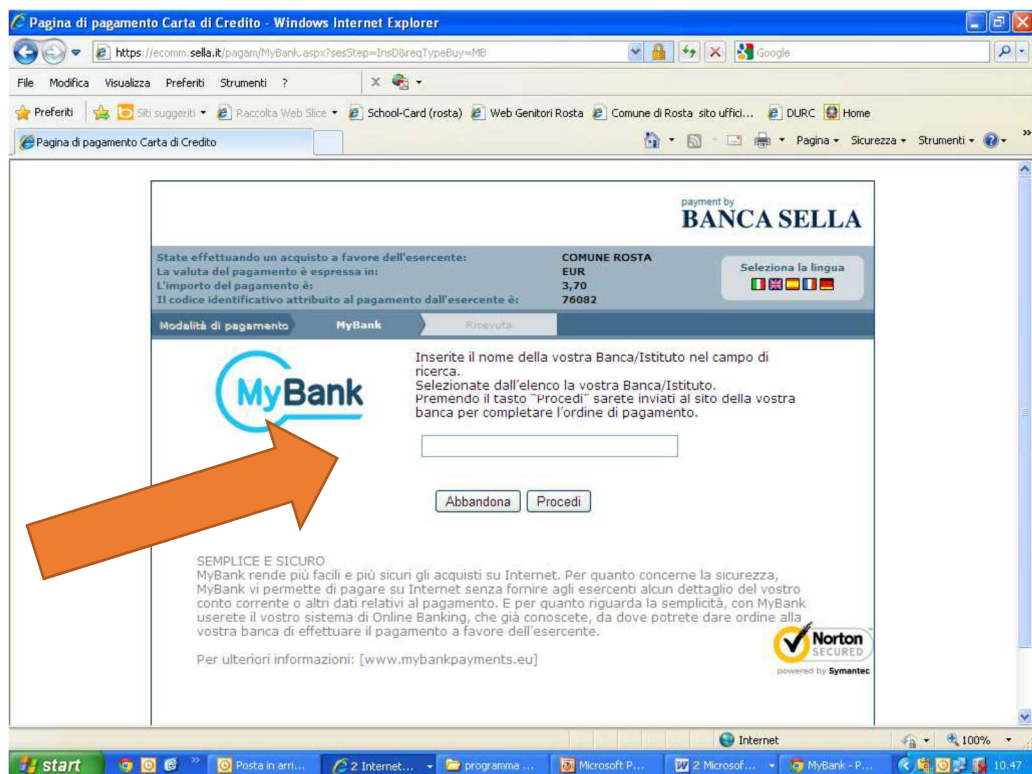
Pagina di pagamento Carta di Credito - Windows Internet Explorer

https://ecomm.sella.it/pagam/MyBank.aspx?sesStep=InsDi&reqTypeBuy=MB

Google

File Modifica Visualizza Preferiti Strumenti ?

Preferiti | Siti suggeriti ▾ | Raccolta Web Slice ▾ | School-Card (rosta) | Web Genitori Rosta | Comune di Rosta sito uffici... | DURC | Home

Pagina di pagamento Carta di Credito

Pagina ▾ Sicurezza ▾ Strumenti ▾

payment by
BANCA SELLA

State effettuando un acquisto a favore dell'esercente: COMUNE ROSTA
La valuta del pagamento è espressa in: EUR
L'importo del pagamento è: 3,70
Il codice identificativo attribuito al pagamento dall'esercente è: 76082

Seleziona la lingua

Modalità di pagamento | MyBank | Ricevuta

MyBank

Inserite il nome della vostra Banca/Istituto nel campo di ricerca.
Selezionate dall'elenco la vostra Banca/Istituto.
Premendo il tasto "Procedi" sarete inviati al sito della vostra banca per completare l'ordine di pagamento.

Abbandona Procedi

SEMPLICE E SICURO
MyBank rende più facili e più sicuri gli acquisti su Internet. Per quanto concerne la sicurezza, MyBank vi permette di pagare su Internet senza fornire agli esercenti alcun dettaglio del vostro conto corrente o altri dati relativi al pagamento. E per quanto riguarda la semplicità, con MyBank userete il vostro sistema di Online Banking, che già conoscete, da dove potrete dare ordine alla vostra banca di effettuare il pagamento a favore dell'esercente.

Per ulteriori informazioni: [www.mybankpayments.eu]

Norton SECURED
powered by Symantec

Internet | 100%

start | Posta in arri... | 2 Internet... | programma ... | Microsoft P... | 2 Microsof... | MyBank - P... | 10.47